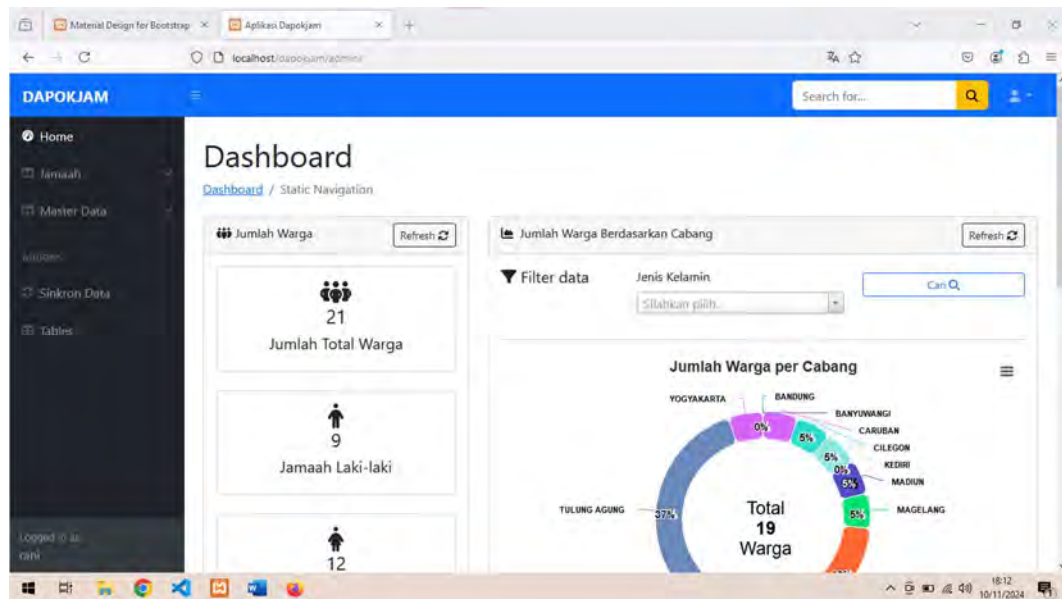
Material Design for Bootstrap ×
Aplikasi Dapokjam ×
localhost/dapokjam/admin/

DAPOKJAM
Search for...

Home
Jamaah
Master Data
Addons
Sinkron Data
Tables

Logged in as:
rani

Dashboard
Dashboard / Static Navigation

Jumlah Warga
Refresh

21
Jumlah Total Warga

9
Jamaah Laki-laki

12

Jumlah Warga Berdasarkan Cabang
Refresh

Filter data
Jenis Kelamin
Silahkan pilih...
Cari

Jumlah Warga per Cabang

YOGYAKARTA
BANDUNG
BANYUWANGI
CARUBAN
CILEGON
KEDIRI
MADIUN
MAGELANG
TULUNG AGUNG
0%
5%
5%
0%
5%
5%
37%
Total
19
Warga

18:12
10/11/2024